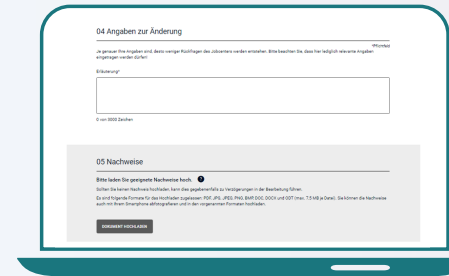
04 Angaben zur Änderung

*Pflichtfeld

Je genauer Ihre Angaben sind, desto weniger Rückfragen des Jobcenters werden entstehen. Bitte beachten Sie, dass hier lediglich relevante Angaben eingetragen werden dürfen!

Erläuterung*

0 von 3000 Zeichen

05 Nachweise

Bitte laden Sie geeignete Nachweise hoch.

Sollten Sie keinen Nachweis hochladen, kann dies gegebenenfalls zu Verzögerungen in der Bearbeitung führen.

Es sind folgende Formate für das Hochladen zugelassen: PDF, JPG, JPEG, PNG, BMP, DOC, DOCX und ODT (max. 7,5 MB je Datei). Sie können die Nachweise auch mit Ihrem Smartphone abfotografieren und in den vorgenannten Formaten hochladen.

DOKUMENT HOCHLADEN